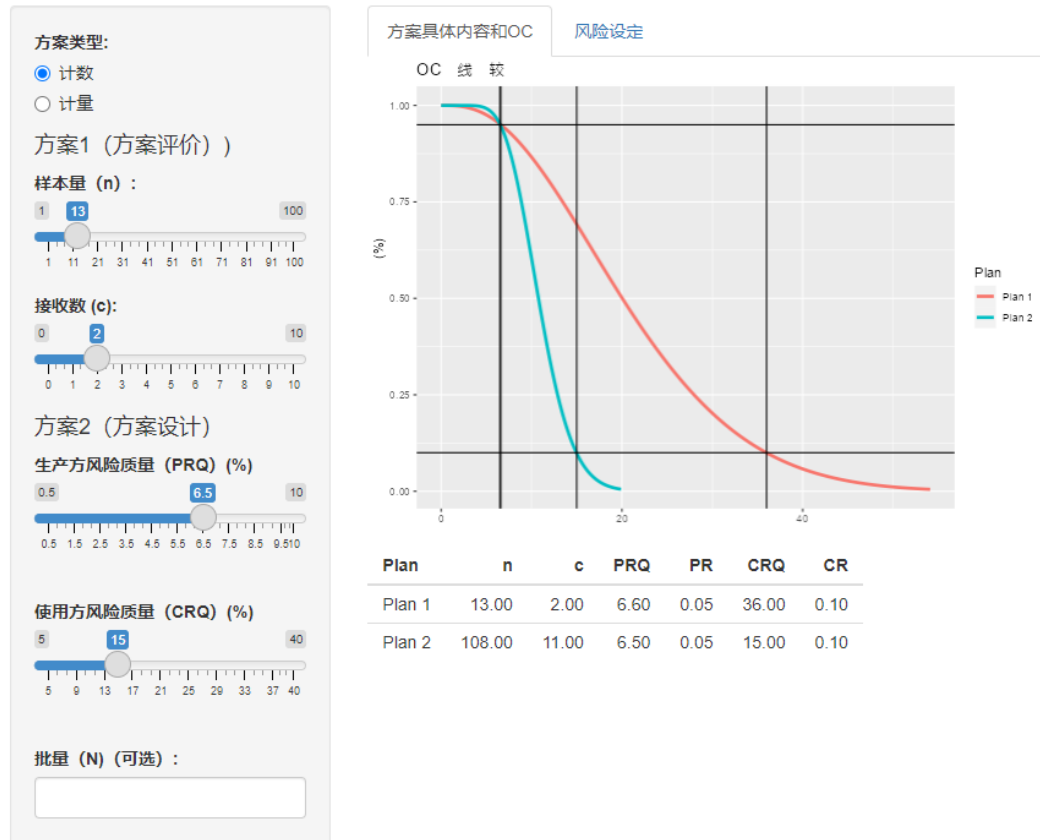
方案类型:

计数

计量

方案1（方案评价））

样本量（n）:

1 13 100

1 11 21 31 41 51 61 71 81 91 100

接收数 (c):

0 2 10

0 1 2 3 4 5 6 7 8 9 10

方案2（方案设计）

生产方风险质量（PRQ）(%)

0.5 6.5 10

0.5 1.5 2.5 3.5 4.5 5.5 6.5 7.5 8.5 9.510

使用方风险质量（CRQ）(%)

5 15 40

5 9 13 17 21 25 29 33 37 40

批量（N）(可选):

方案具体内容和OC

风险设定

OC 线 较

1.00

0.75

0.50

0.25

0.00

(%)

0

20

40

Plan

Plan 1

Plan 2

| Plan | n | c | PRQ | PR | CRQ | CR |
|---|---|---|---|---|---|---|
| Plan 1 | 13.00 | 2.00 | 6.60 | 0.05 | 36.00 | 0.10 |
| Plan 2 | 108.00 | 11.00 | 6.50 | 0.05 | 15.00 | 0.10 |